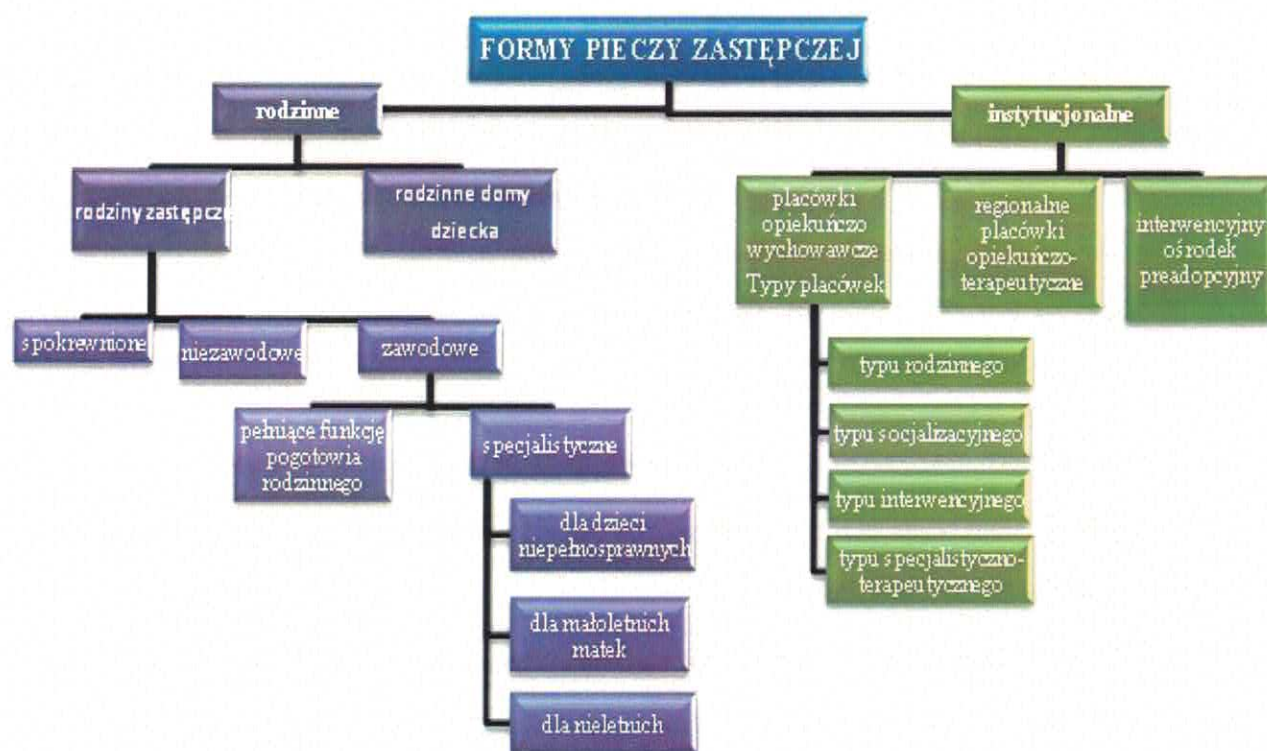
FORMY PIECZY ZASTĘPCZEJ

rodzinne

instytucjonalne

rodziny zastępcze

rodzinne domy dziecka

spokrewnione

niezawodowe

zawodowe

pełniące funkcję pogotowia rodzinnego

specjalistyczne

dla dzieci niepełnosprawnych

dla małoletnich matek

dla nieletnich

placówki opiekuńczo wychowawcze Typy placówek

regionalne placówki opiekuńczo-terapeutyczne

interwencyjny ośrodek preadopcyjny

typu rodzinnego

typu socjalizacyjnego

typu interwencyjnego

typu specjalistyczno-terapeutycznego